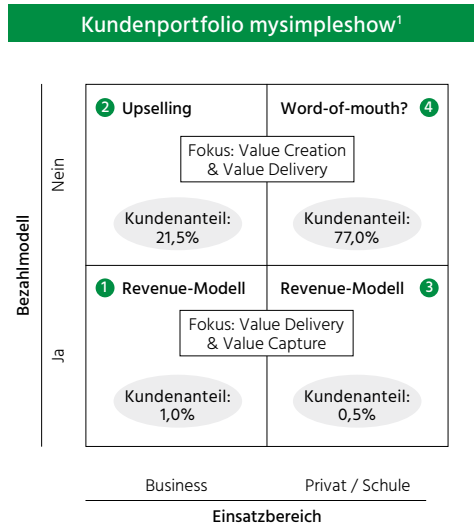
Kundenportfolio mysimpleshow$^1$

Bezahlmodell

Nein

2 Upselling

Word-of-mouth? 4

Fokus: Value Creation & Value Delivery

Kundenanteil: 21,5%

Kundenanteil: 77,0%

Ja

1 Revenue-Modell

Revenue-Modell 3

Fokus: Value Delivery & Value Capture

Kundenanteil: 1,0%

Kundenanteil: 0,5%

Business

Privat / Schule

Einsatzbereich